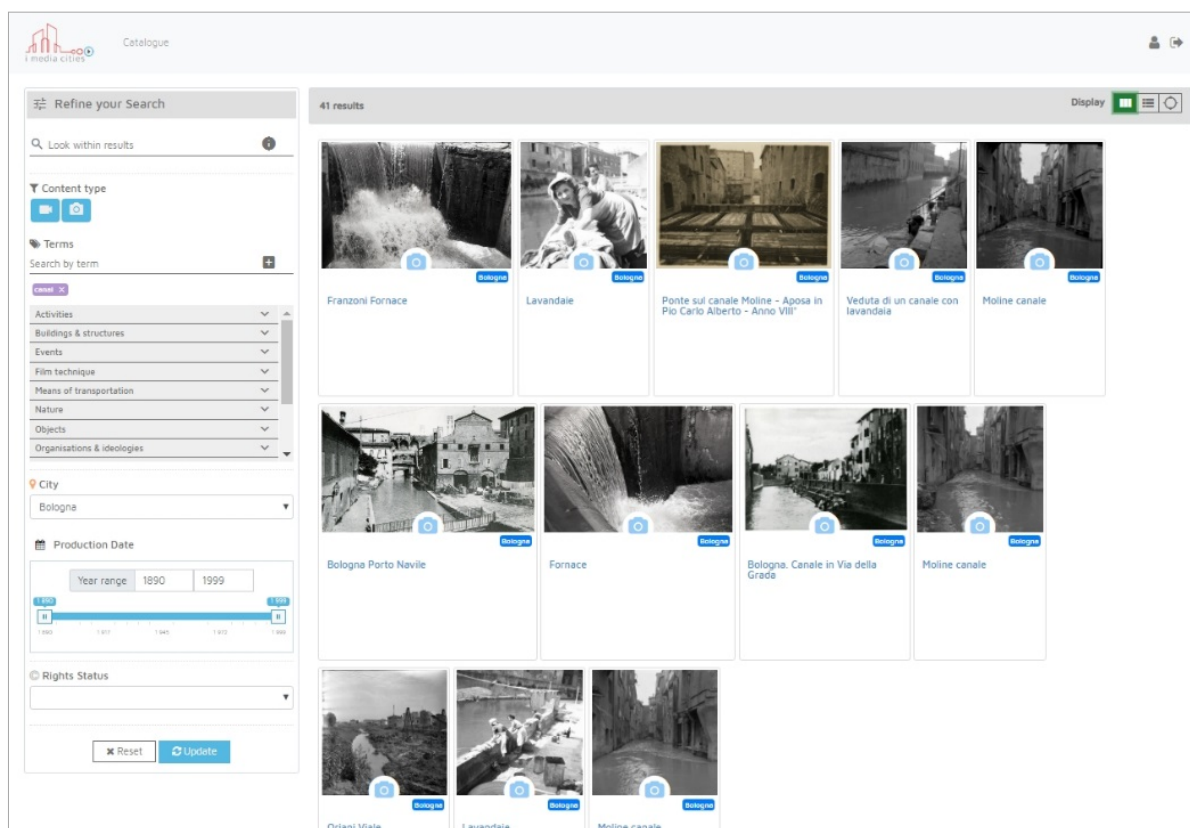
i media cities

Catalogue

Refine your Search

Look within results

Content type

Terms

Search by term

canal ×

Activities
Buildings & structures
Events
Film technique
Means of transportation
Nature
Objects
Organisations & ideologies

City

Bologna

Production Date

Year range 1890 1999

1890 1999

1890 1917 1945 1972 1999

Rights Status

× Reset Update

41 results

Display

Bologna
Franzoni Fornace

Bologna
Lavandaie

Bologna
Ponte sul canale Moline - Aposa in Pio Carlo Alberto - Anno VIII'

Bologna
Veduta di un canale con lavandaia

Bologna
Moline canale

Bologna
Bologna Porto Navile

Bologna
Fornace

Bologna
Bologna. Canale in Via della Grada

Bologna
Moline canale

Bologna
Oriani Viale

Bologna
Lavandaie

Bologna
Moline canale